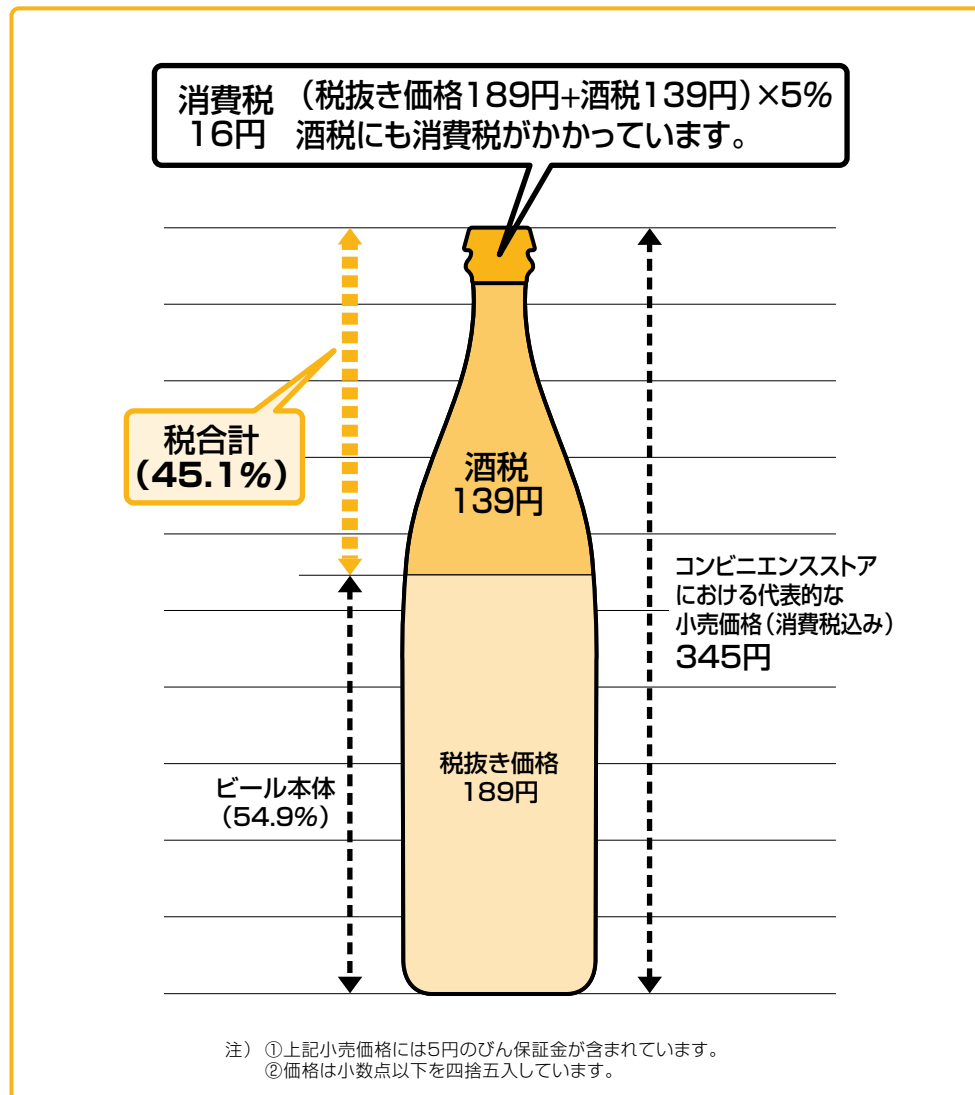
消費税 16円 （税抜き価格189円+酒税139円）×5% 酒税にも消費税がかかっています。

税合計 (45.1%)

酒税 139円

コンビニエンスストアにおける代表的な小売価格（消費税込み） 345円

税抜き価格 189円

ビール本体 （54.9%）

注）①上記小売価格には5円のびん保証金が含まれています。
②価格は小数点以下を四捨五入しています。